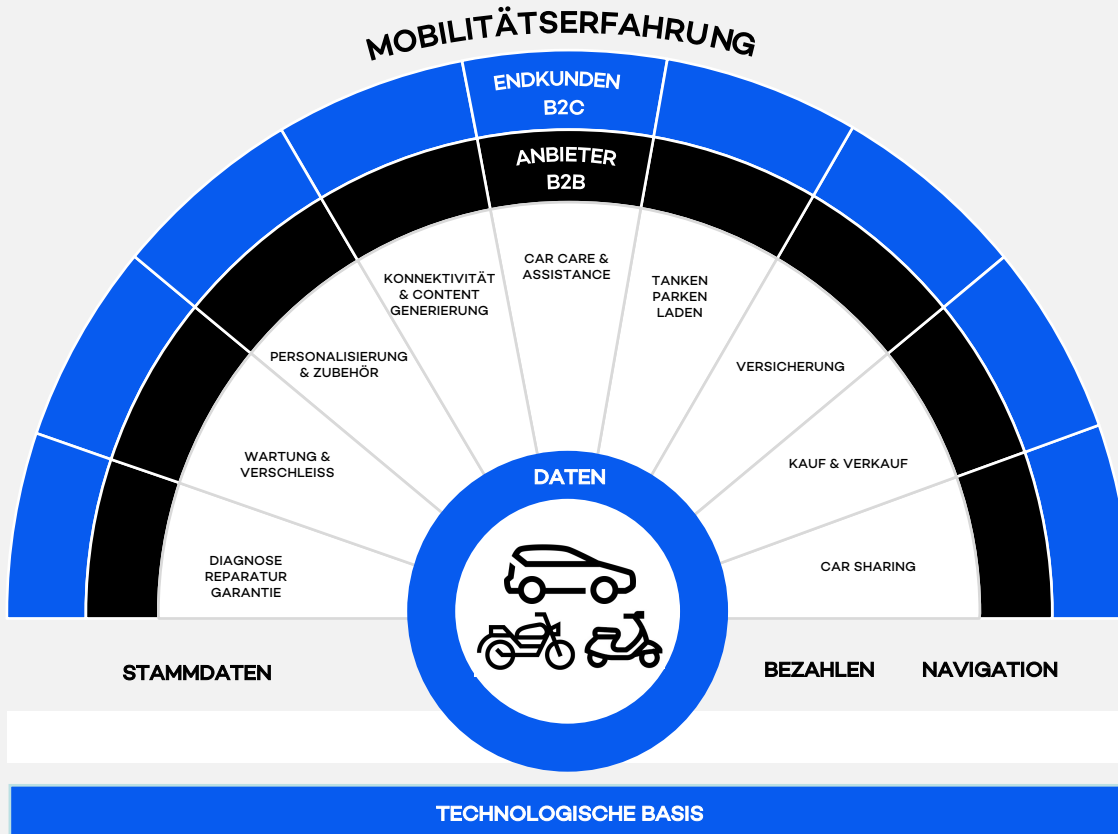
MOBILITÄTSERFAHRUNG

ENDKUNDEN B2C

ANBIETER B2B

DIAGNOSE REPARATUR GARANTIE

WARTUNG & VERSCHLEISS

PERSONALISIERUNG & ZUBEHÖR

KONNEKTIVITÄT & CONTENT GENERIERUNG

CAR CARE & ASSISTANCE

TANKEN PARKEN LADEN

VERSICHERUNG

KAUF & VERKAUF

CAR SHARING

DATEN

STAMMDATEN

BEZAHLEN

NAVIGATION

TECHNOLOGISCHE BASIS